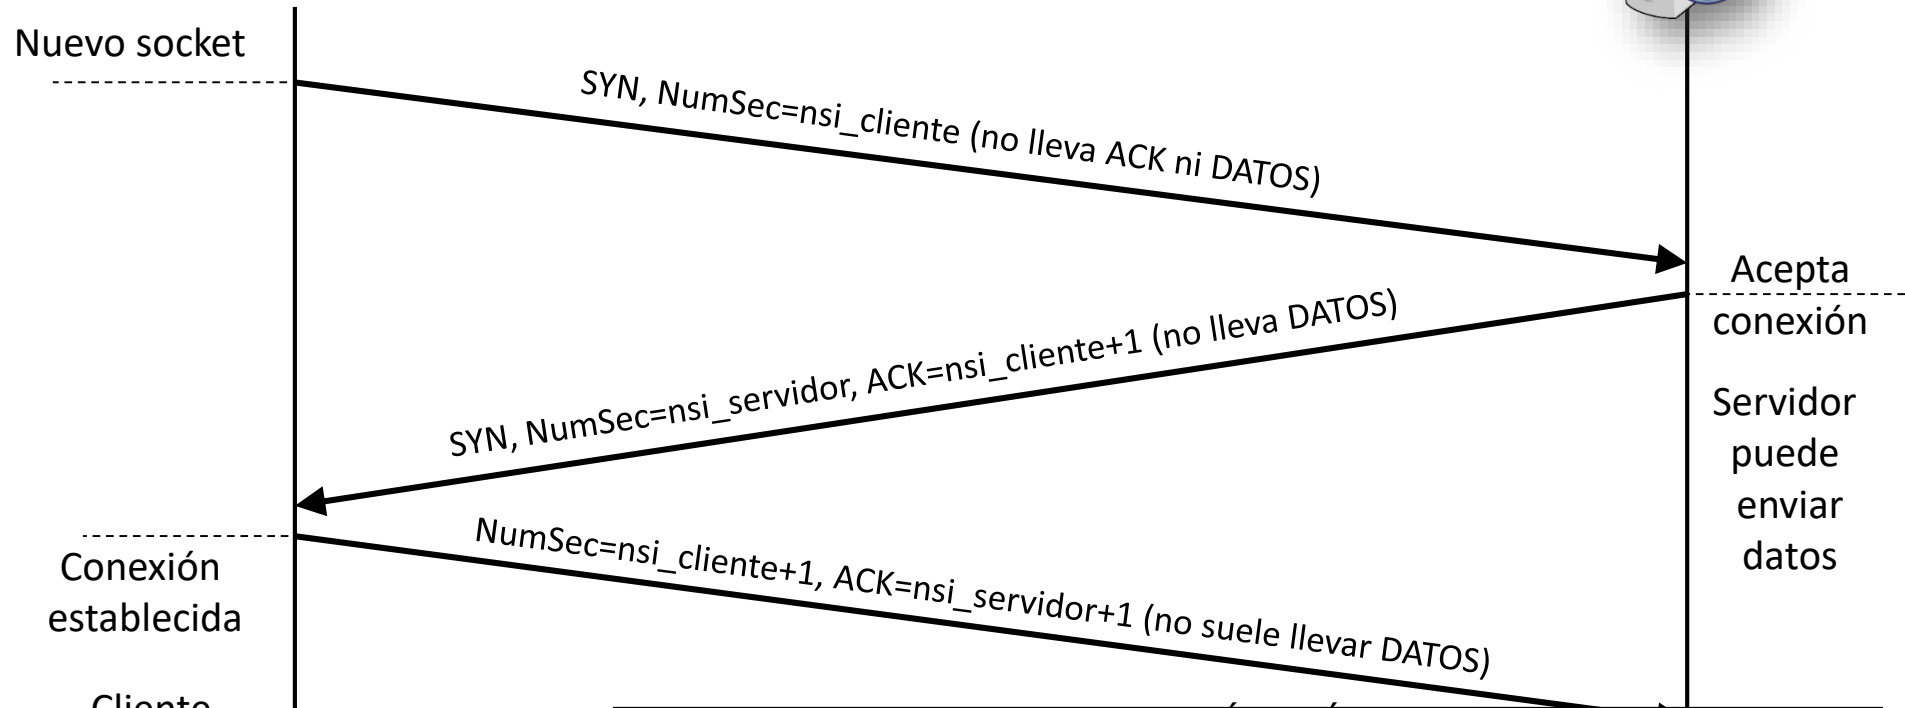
Nuevo socket

SYN, NumSec=nsi_cliente (no lleva ACK ni DATOS)

Acepta conexión

SYN, NumSec=nsi_servidor, ACK=nsi_cliente+1 (no lleva DATOS)

Servidor puede enviar datos

Conexión establecida

NumSec=nsi_cliente+1, ACK=nsi_servidor+1 (no suele llevar DATOS)

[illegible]